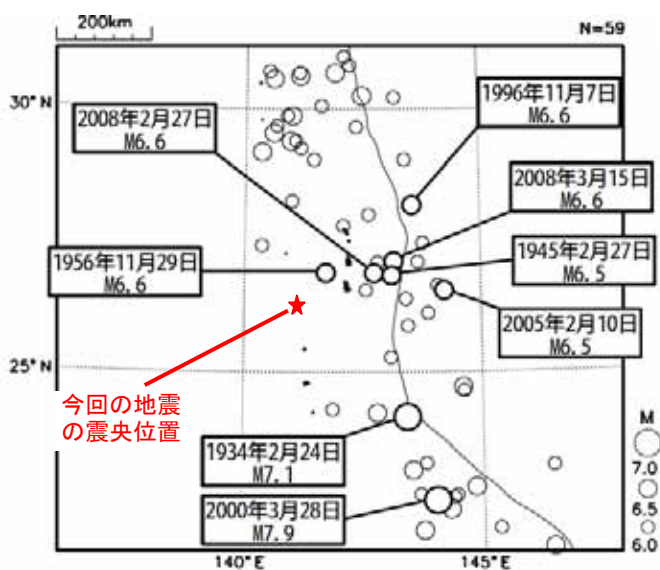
200km

N=59

30° N

25° N

140° E

145° E

1996年11月7日
M6.6

2008年2月27日
M6.6

2008年3月15日
M6.6

1956年11月29日
M6.6

1945年2月27日
M6.5

2005年2月10日
M6.5

今回の地震
の震央位置

1934年2月24日
M7.1

2000年3月28日
M7.9

M
7.0
6.5
6.0